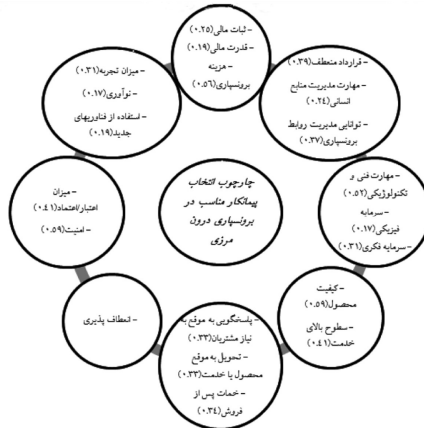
چارچوب انتخاب پیمانکار مناسب در برونسپاری درون مرزی

- ثبات مالی (۰.۲۵)
- قدرت مالی (۰.۱۹)
- هزینه برونسپاری (۰.۵۶)

- قرارداد منعطف (۰.۳۹)
- مهارت مدیریت منابع انسانی (۰.۲٤)
- توانایی مدیریت روابط برونسپاری (۰.۳۷)

- مهارت فنی و تکنولوژیکی (۰.۵۲)
- سرمایه فیزیکی (۰.۱۷)
- سرمایه فکری (۰.۳۱)

- کیفیت محصول (۰.۵۹)
- سطوح بالای خدمت (۰.٤۱)

- پاسخگویی به موقع به نیاز مشتریان (۰.۳۳)
- تحویل به موقع محصول یا خدمت (۰.۳۳)
- خدمات پس از فروش (۰.۳٤)

- انعطاف پذیری

- میزان اعتبار/اعتماد (۰.٤۱)
- امنیت (۰.۵۹)

- میزان تجربه (۰.۳۱)
- نوآوری (۰.۱۷)
- استفاده از فناوریهای جدید (۰.۱۹)